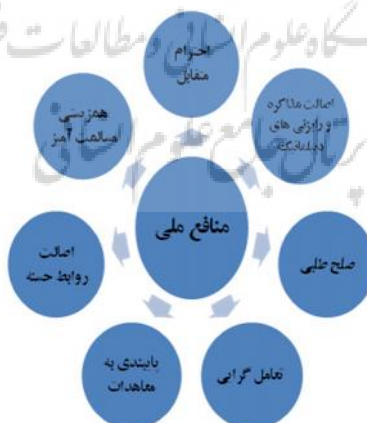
منافع ملی

احترام متقابل

اصالت مذاکره و راه‌حل‌های دیپلماتیک

صلح طلبی

تعامل گرایی

پایبندی به معاهدات

اصالت روابط حسنه

همزیستی مسالمت آمیز

پژوهشگاه علوم انسانی و مطالعات فرهنگی

پرتال جامع علوم انسانی